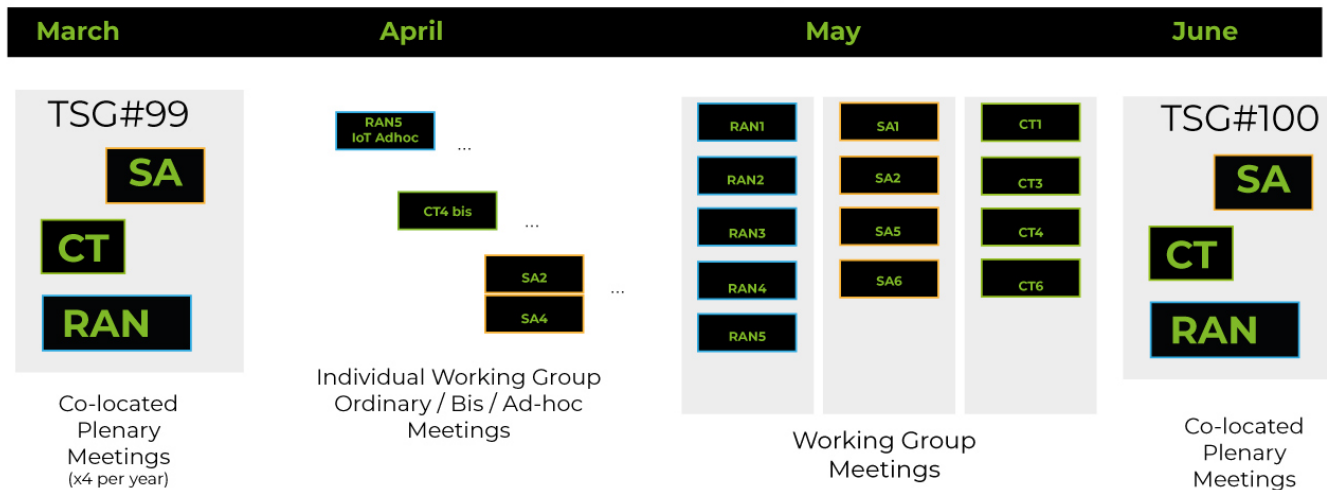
March April May June

TSG#99
SA
CT
RAN

Co-located Plenary Meetings
(x4 per year)

RAN5 IoT Adhoc
...
CT4 bis
...
SA2
SA4
...

Individual Working Group Ordinary / Bis / Ad-hoc Meetings

RAN1
RAN2
RAN3
RAN4
RAN5

SA1
SA2
SA5
SA6

CT1
CT3
CT4
CT6

Working Group Meetings

TSG#100
SA
CT
RAN

Co-located Plenary Meetings